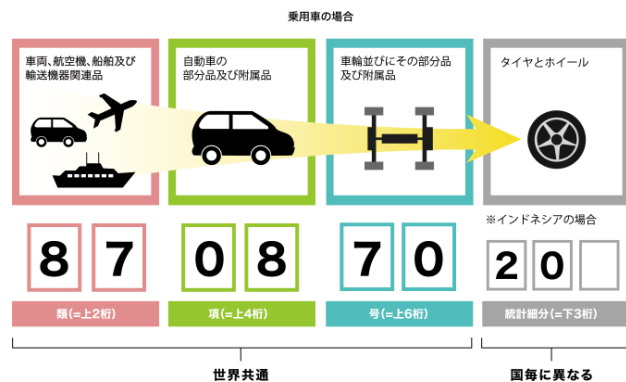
乗用車の場合

車両、航空機、船舶及び輸送機器関連品

自動車の部分品及び附属品

車輪並びにその部分品及び附属品

タイヤとホイール

※インドネシアの場合

8 7

0 8

7 0

2 0

類(=上2桁)

項(=上4桁)

号(=上6桁)

統計細分(=下3桁)

世界共通

国毎に異なる